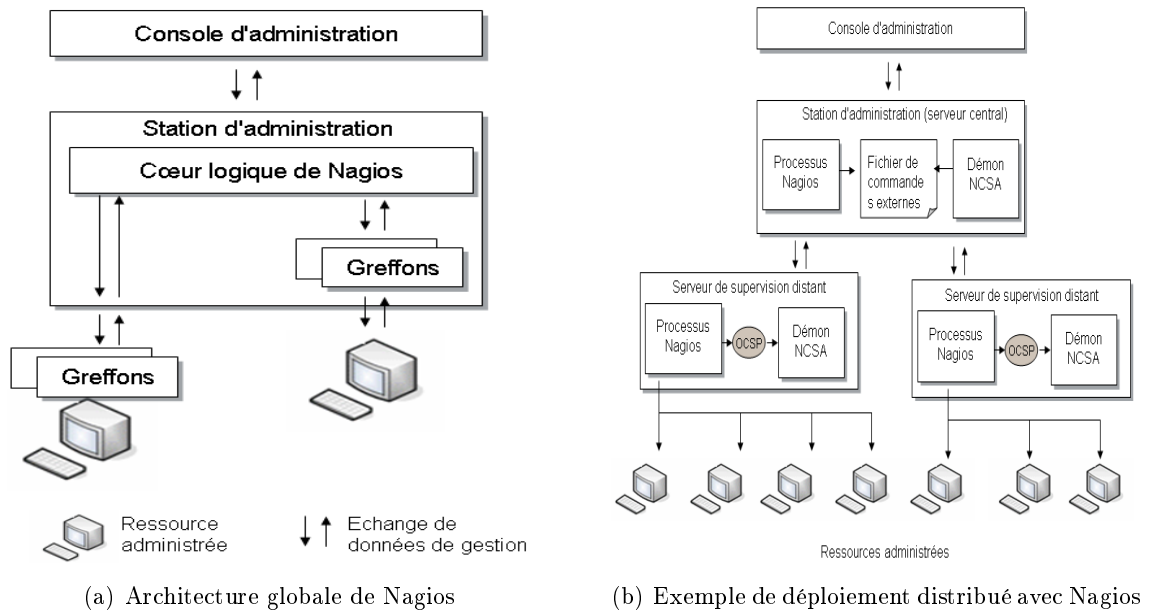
Console d'administration

Station d'administration

Cœur logique de Nagios

Greffons

Greffons

Ressource administrée

Echange de données de gestion

(a) Architecture globale de Nagios

Console d'administration

Station d'administration (serveur central)

Processus Nagios

Fichier de commande s externes

Démon NCSA

Serveur de supervision distant

Processus Nagios

OCSP

Démon NCSA

Serveur de supervision distant

Processus Nagios

OCSP

Démon NCSA

Ressources administrées

(b) Exemple de déploiement distribué avec Nagios